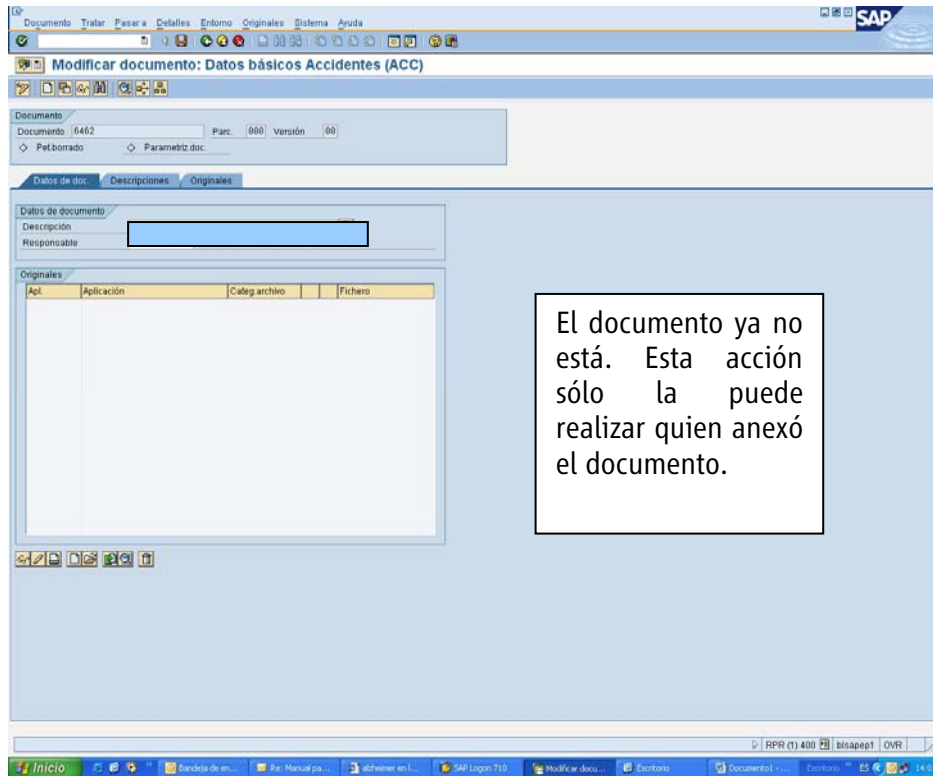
Documento Tratar Pasar a Detalles Entorno Originales Sistema Ayuda

SAP

Modificar documento: Datos básicos Accidentes (ACC)

Documento
Documento 6462 Parc. 000 Versión 00
Pet.borrado Parametriz.doc.

Datos de doc. Descripciones Originales

Datos de documento
Descripción
Responsable

Originales

| Apl. | Aplicación | Categ.archivo | | Fichero |
|---|---|---|---|---|

El documento ya no está. Esta acción sólo la puede realizar quien anexó el documento.

RPR (1) 400 blsapep1 OVR

Inicio Bandeja de en... Re: Manual pa... alzheimer en l... SAP Logon 710 Modificar docu... Escritorio Documento1 - ... Escritorio ES 14:0